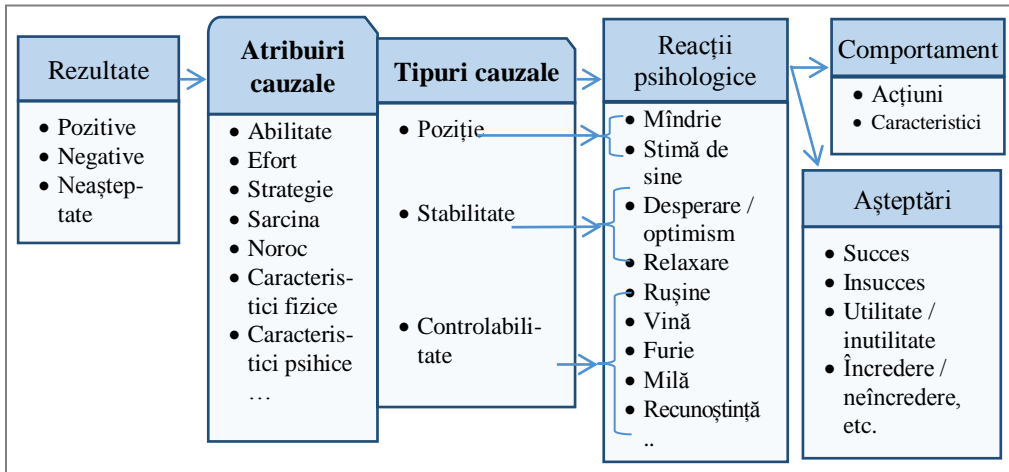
Rezultate

- Pozitive
- Negative
- Neașteptate

Atribuiri cauzale

- Abilitate
- Efort
- Strategie
- Sarcina
- Noroc
- Caracteristici fizice
- Caracteristici psihice

…

Tipuri cauzale

- Poziție
- Stabilitate
- Controlabilitate

Reacții psihologice

- Mîndrie
- Stimă de sine
- Desperare / optimism
- Relaxare
- Rușine
- Vină
- Furie
- Milă
- Recunoștință

..

Comportament

- Acțiuni
- Caracteristici

Așteptări

- Succes
- Insucces
- Utilitate / inutilitate
- Încredere / neîncredere, etc.